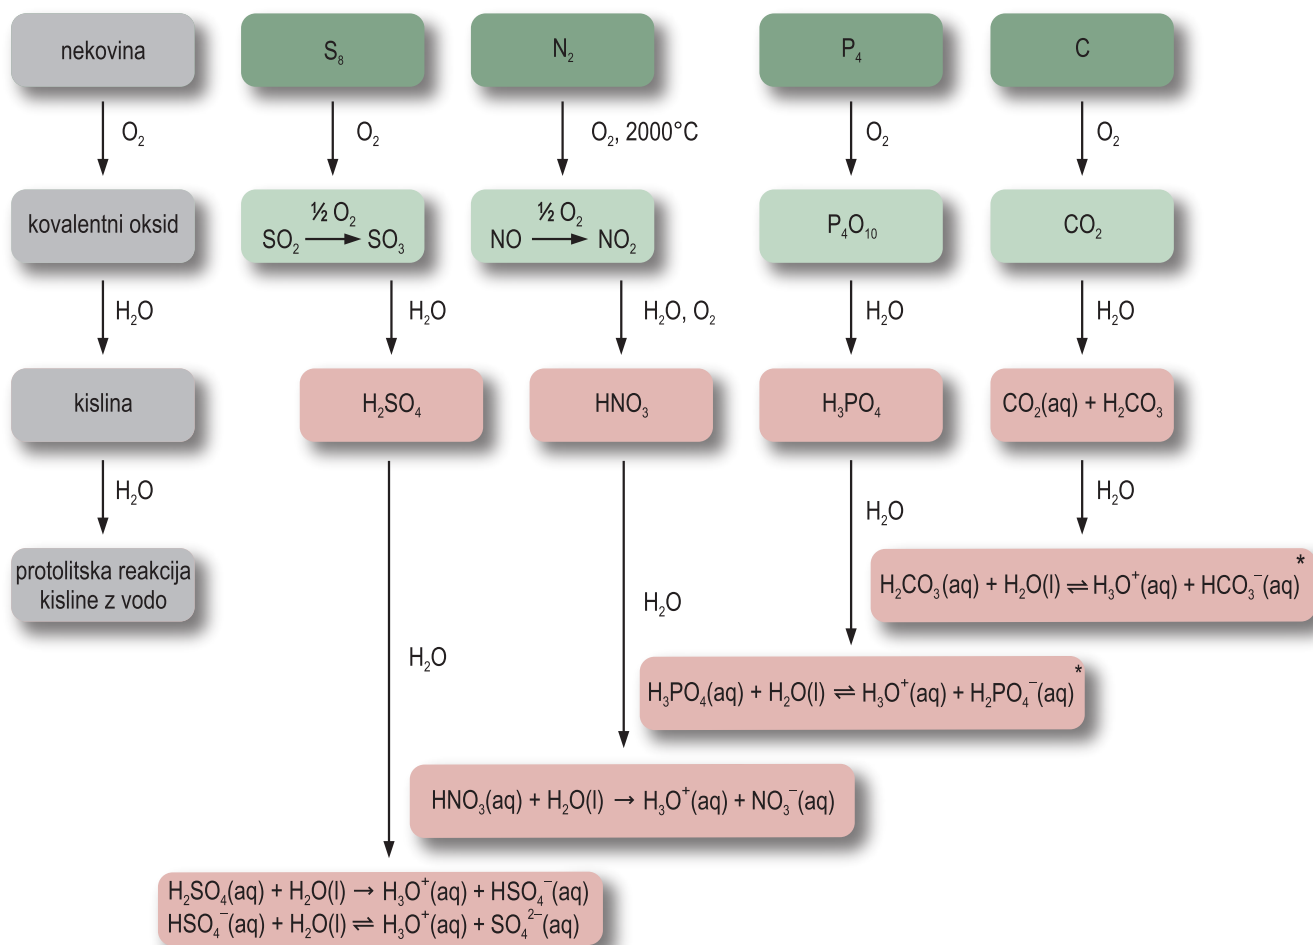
nekovina

$O_2$

kovalentni oksid

$H_2O$

kislina

$H_2O$

protolitska reakcija kisline z vodo

$S_8$

$O_2$

$SO_2 \xrightarrow{\frac{1}{2} O_2} SO_3$

$H_2O$

$H_2SO_4$

$H_2O$

$H_2SO_4(aq) + H_2O(l) \rightarrow H_3O^+(aq) + HSO_4^-(aq)$
$HSO_4^-(aq) + H_2O(l) \rightleftharpoons H_3O^+(aq) + SO_4^{2-}(aq)$

$N_2$

$O_2$, 2000°C

$NO \xrightarrow{\frac{1}{2} O_2} NO_2$

$H_2O$, $O_2$

$HNO_3$

$H_2O$

$HNO_3(aq) + H_2O(l) \rightarrow H_3O^+(aq) + NO_3^-(aq)$

$P_4$

$O_2$

$P_4O_{10}$

$H_2O$

$H_3PO_4$

$H_2O$

$H_3PO_4(aq) + H_2O(l) \rightleftharpoons H_3O^+(aq) + H_2PO_4^-(aq)$ *

C

$O_2$

$CO_2$

$H_2O$

$CO_2(aq) + H_2CO_3$

$H_2O$

$H_2CO_3(aq) + H_2O(l) \rightleftharpoons H_3O^+(aq) + HCO_3^-(aq)$ *